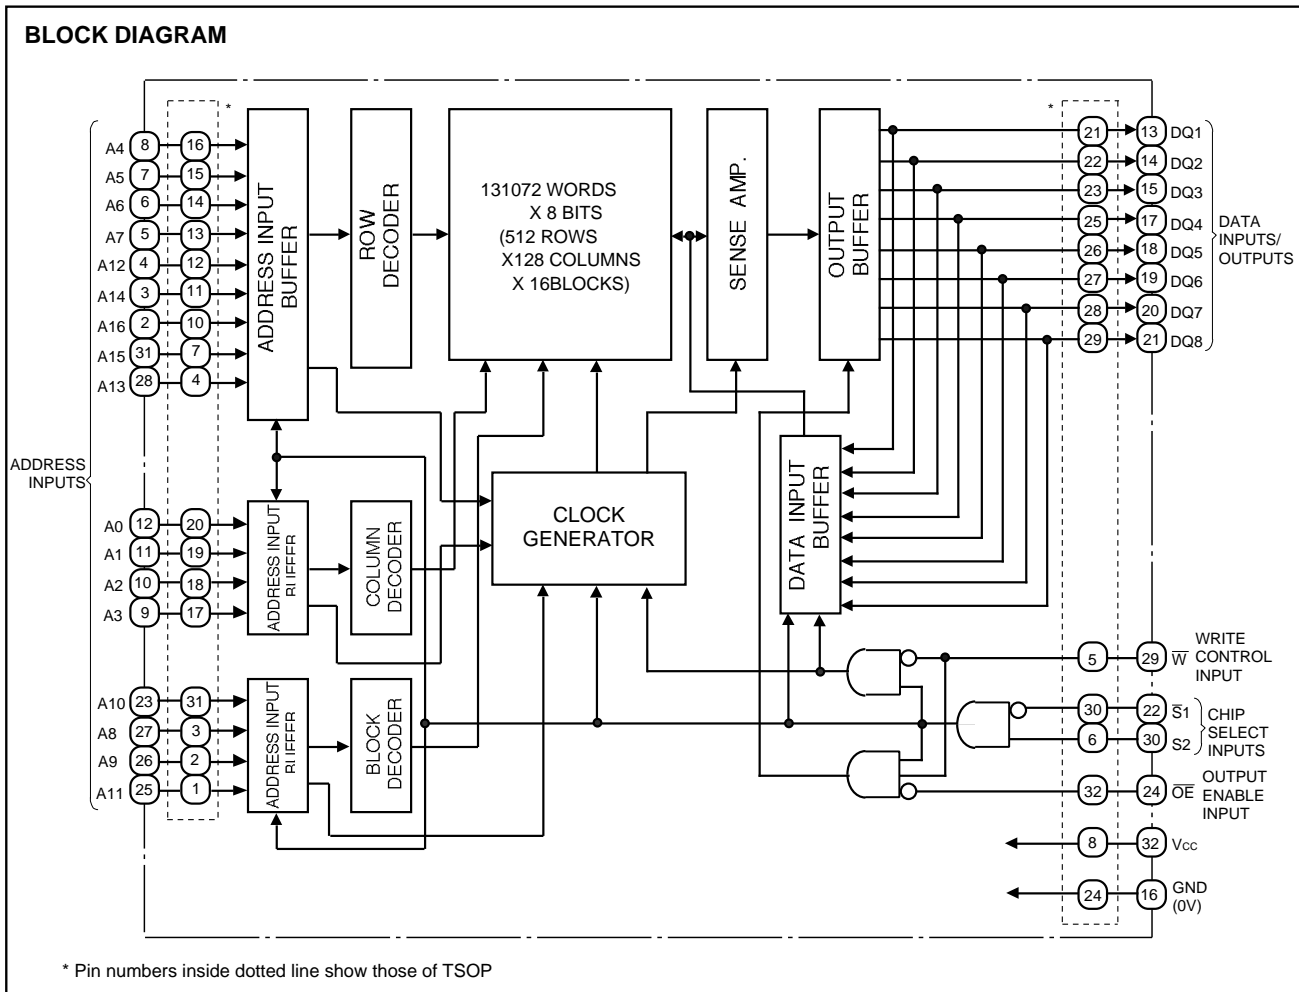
BLOCK DIAGRAM

ADDRESS INPUTS

A4 8 16
A5 7 15
A6 6 14
A7 5 13
A12 4 12
A14 3 11
A16 2 10
A15 31 7
A13 28 4

A0 12 20
A1 11 19
A2 10 18
A3 9 17

A10 23 31
A8 27 3
A9 26 2
A11 25 1

*

ADDRESS INPUT BUFFER

ROW DECODER

131072 WORDS X 8 BITS (512 ROWS X128 COLUMNS X 16BLOCKS)

SENSE AMP.

OUTPUT BUFFER

ADDRESS INPUT BUFFER

COLUMN DECODER

CLOCK GENERATOR

DATA INPUT BUFFER

ADDRESS INPUT BUFFER

BLOCK DECODER

*

21 13 DQ1
22 14 DQ2
23 15 DQ3
25 17 DQ4
26 18 DQ5
27 19 DQ6
28 20 DQ7
29 21 DQ8

DATA INPUTS/ OUTPUTS

5 29 $\overline{W}$ WRITE CONTROL INPUT

30 22 $\overline{S}1$
6 30 S2
CHIP SELECT INPUTS

32 24 $\overline{OE}$ OUTPUT ENABLE INPUT

8 32 Vcc

24 16 GND (0V)

* Pin numbers inside dotted line show those of TSOP